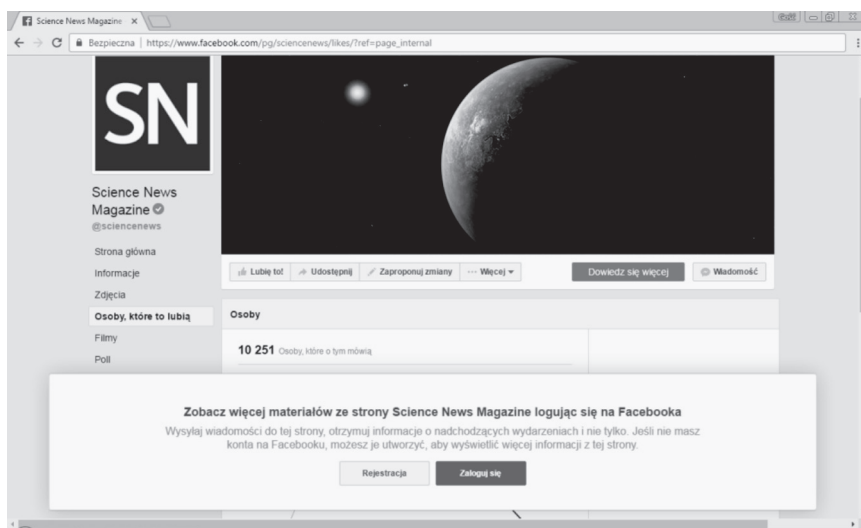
Science News Magazine ×

Bezpieczna | https://www.facebook.com/pg/sciencenews/likes/?ref=page_internal

SN

Science News Magazine

@sciencenews

Strona główna
Informacje
Zdjęcia
Osoby, które to lubią
Filmy
Poll

Lubię to! Udostępnij Zaproponuj zmiany ··· Więcej Dowiedz się więcej Wiadomość

Osoby

10 251 Osoby, które o tym mówią

Zobacz więcej materiałów ze strony Science News Magazine logując się na Facebooka

Wysyłaj wiadomości do tej strony, otrzymuj informacje o nadchodzących wydarzeniach i nie tylko. Jeśli nie masz konta na Facebooku, możesz je utworzyć, aby wyświetlić więcej informacji z tej strony.

Rejestracja Zaloguj się